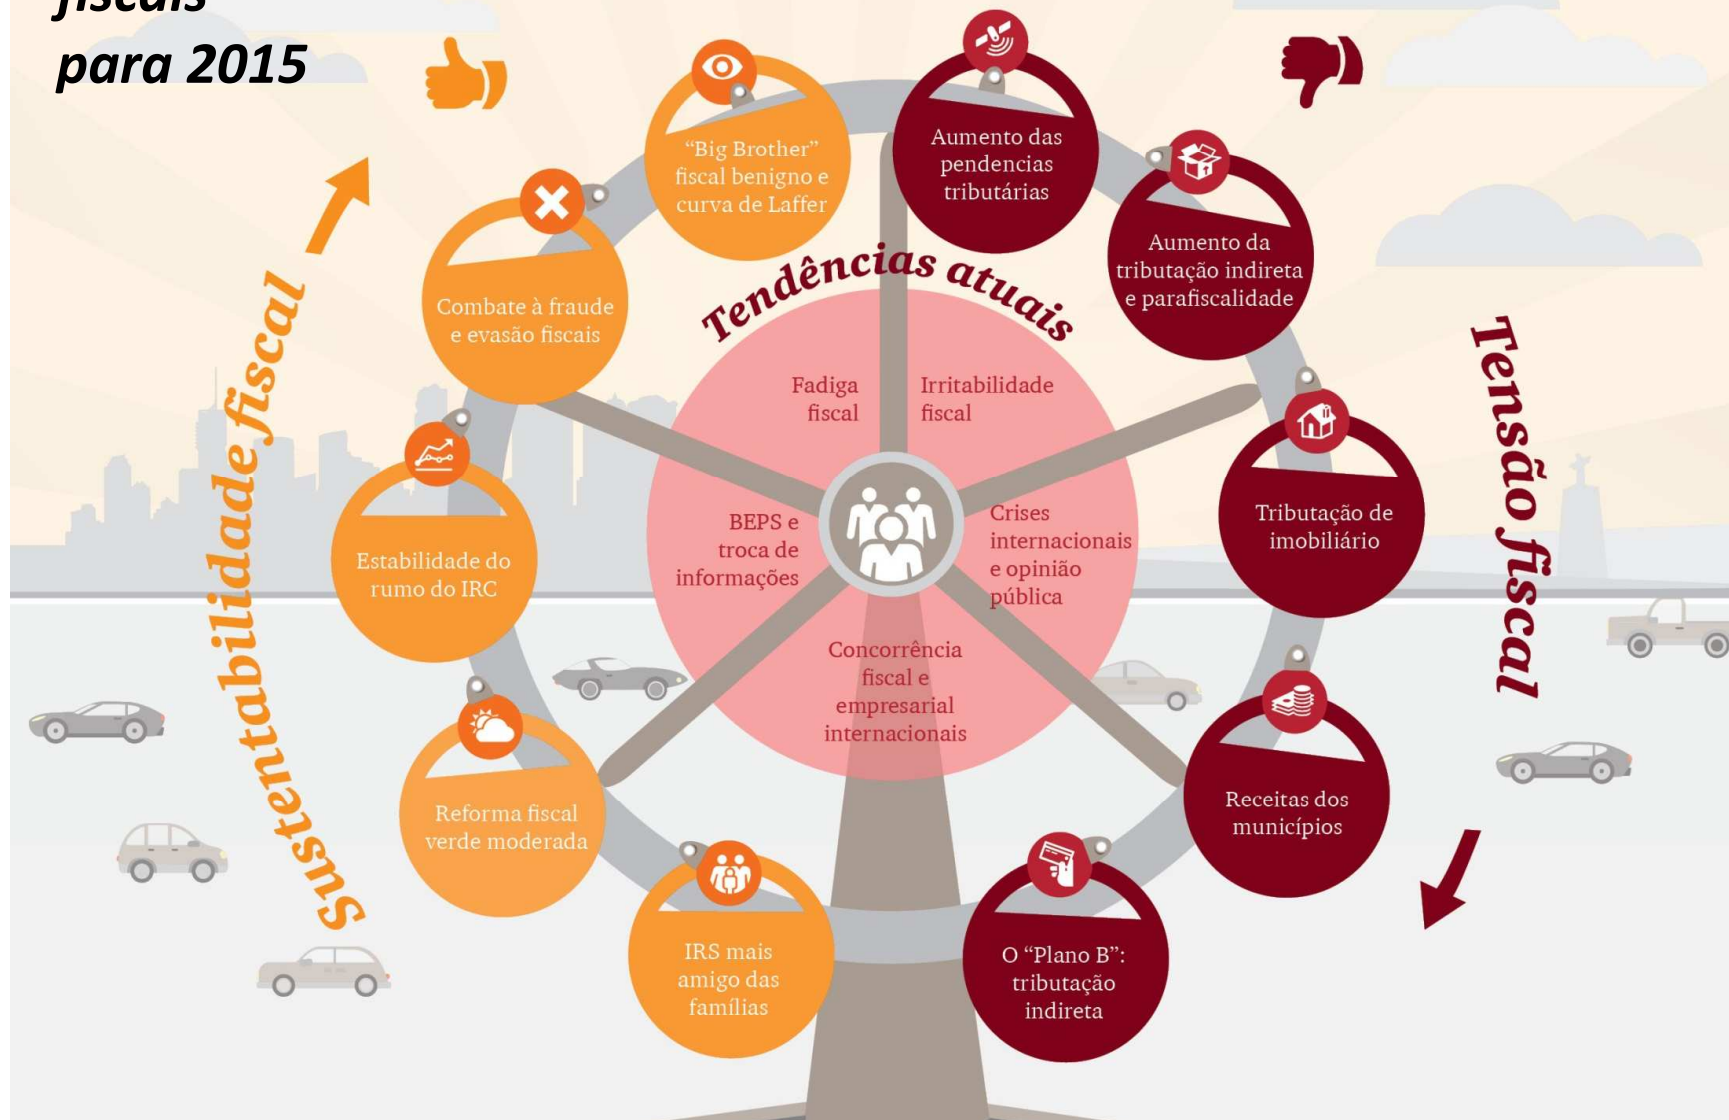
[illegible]
para 2015

Sustentabilidade fiscal

Tensão fiscal

Tendências atuais

"Big Brother" fiscal benigno e curva de Laffer

Aumento das pendencias tributárias

Combate à fraude e evasão fiscais

Aumento da tributação indireta e parafiscalidade

Estabilidade do rumo do IRC

Tributação de imobiliário

Reforma fiscal verde moderada

Receitas dos municípios

IRS mais amigo das famílias

O "Plano B": tributação indireta

Fadiga fiscal

Irritabilidade fiscal

BEPS e troca de informações

Crises internacionais e opinião pública

Concorrência fiscal e empresarial internacionais